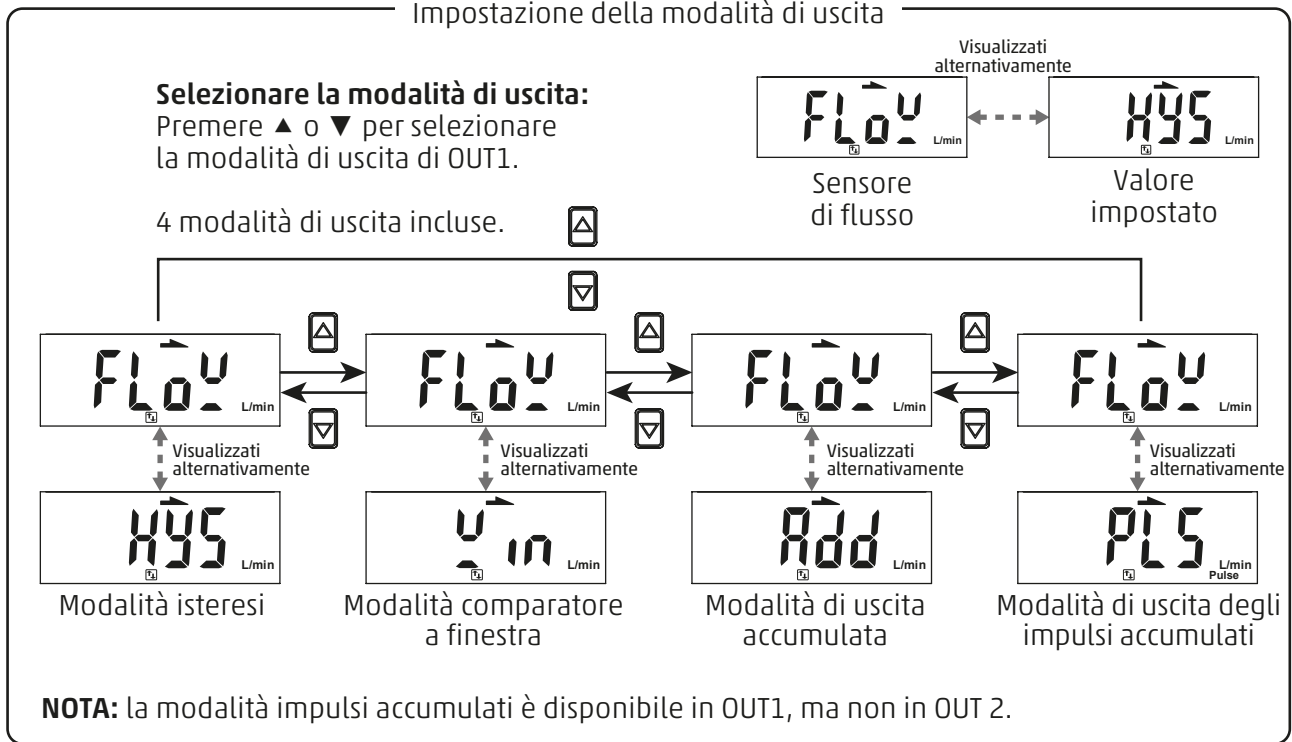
Impostazione della modalità di uscita

**Selezionare la modalità di uscita:**
Premere ▲ o ▼ per selezionare la modalità di uscita di OUT1.

Visualizzati alternativamente

FLoW L/min

HYS L/min

Sensore di flusso

Valore impostato

4 modalità di uscita incluse.

FLoW L/min

FLoW L/min

FLoW L/min

FLoW L/min

Visualizzati alternativamente

Visualizzati alternativamente

Visualizzati alternativamente

Visualizzati alternativamente

HYS L/min

Win L/min

Add L/min

PLS L/min Pulse

Modalità isteresi

Modalità comparatore a finestra

Modalità di uscita accumulata

Modalità di uscita degli impulsi accumulati

**NOTA:** la modalità impulsi accumulati è disponibile in OUT1, ma non in OUT 2.